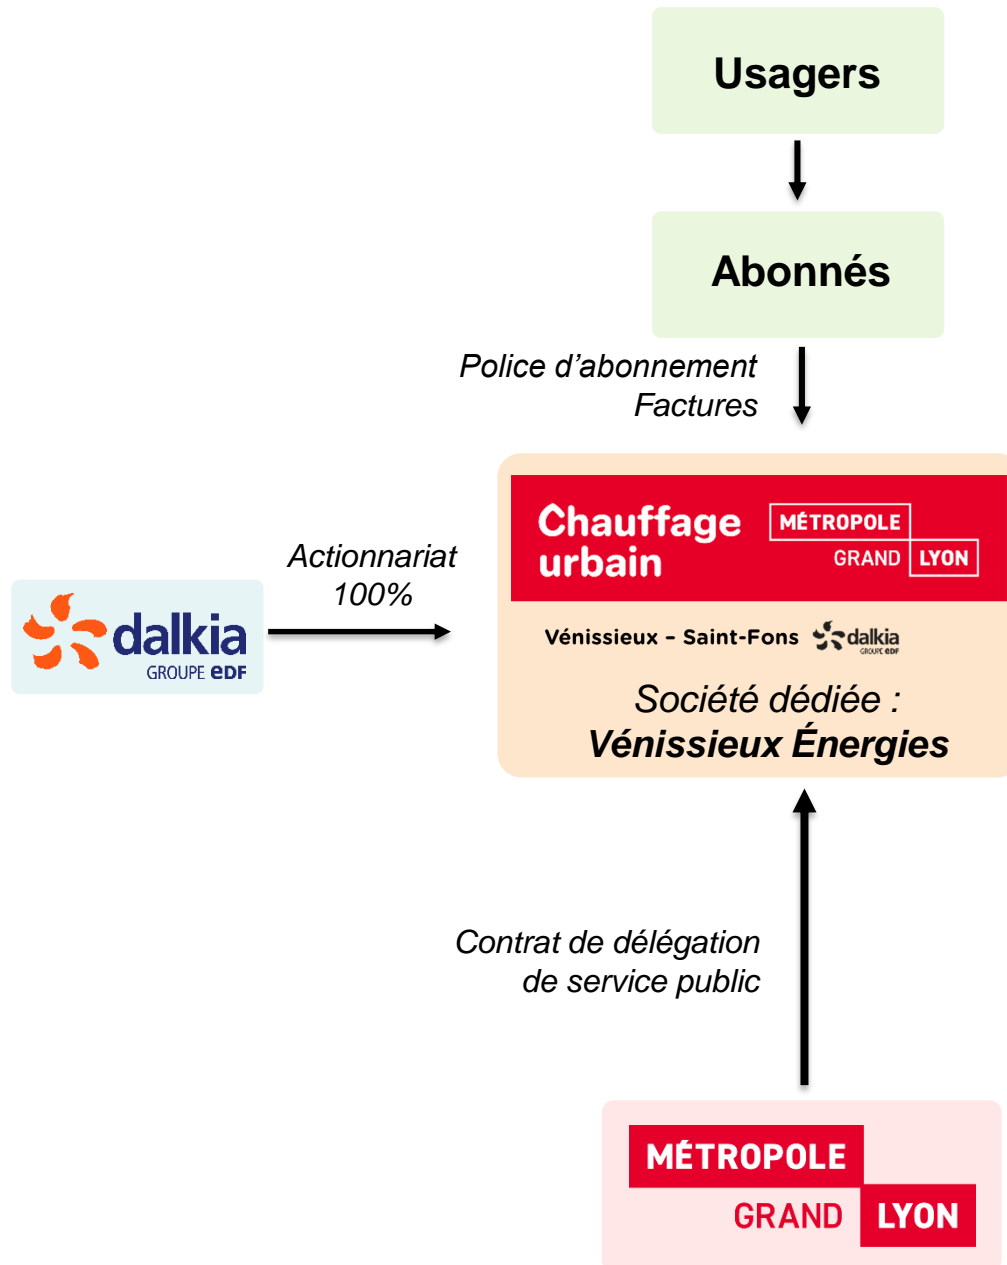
Usagers

Abonnés

Police d'abonnement
Factures

Actionnariat
100%

dalkia
GROUPE EDF

Chauffage urbain

MÉTROPOLE
GRAND LYON

Vénissieux - Saint-Fons

dalkia
GROUPE EDF

Société dédiée :
Vénissieux Énergies

Contrat de délégation
de service public

MÉTROPOLE
GRAND LYON